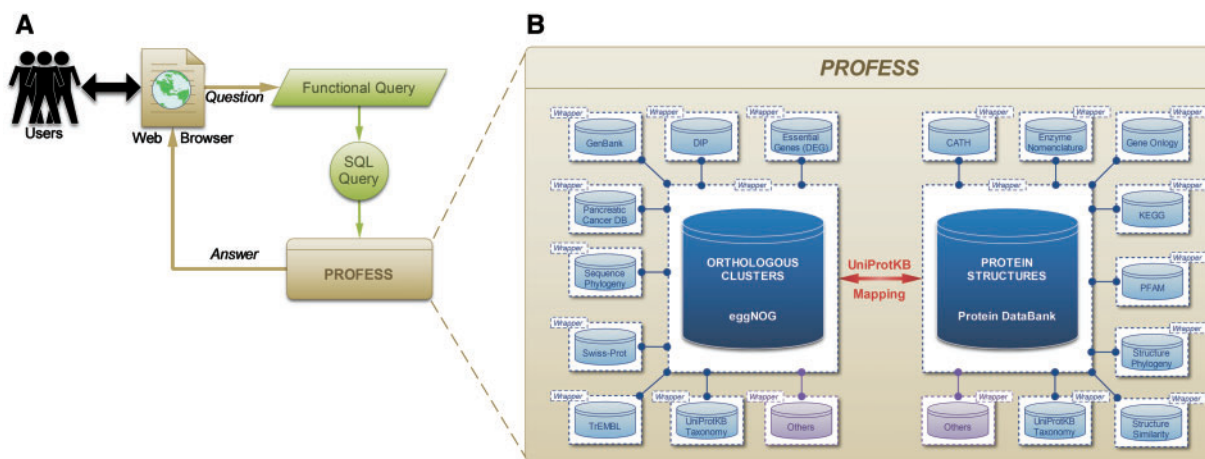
A

Users

Web Browser

Question

Functional Query

SQL Query

Answer

PROFESS

B

PROFESS

Wrapper
GenBank

Wrapper
DIP

Wrapper
Essential Genes (DEG)

Wrapper
Pancreatic Cancer DB

Wrapper
Sequence Phylogeny

Wrapper
Swiss-Prot

Wrapper
TrEMBL

Wrapper
UniProtKB Taxonomy

Wrapper
Others

Wrapper
ORTHOLOGOUS CLUSTERS

eggNOG

UniProtKB
Mapping

Wrapper
PROTEIN STRUCTURES

Protein DataBank

Wrapper
CATH

Wrapper
Enzyme Nomenclature

Wrapper
Gene Onlogy

Wrapper
KEGG

Wrapper
PFAM

Wrapper
Structure Phylogeny

Wrapper
Structure Similarity

Wrapper
UniProtKB Taxonomy

Wrapper
Others